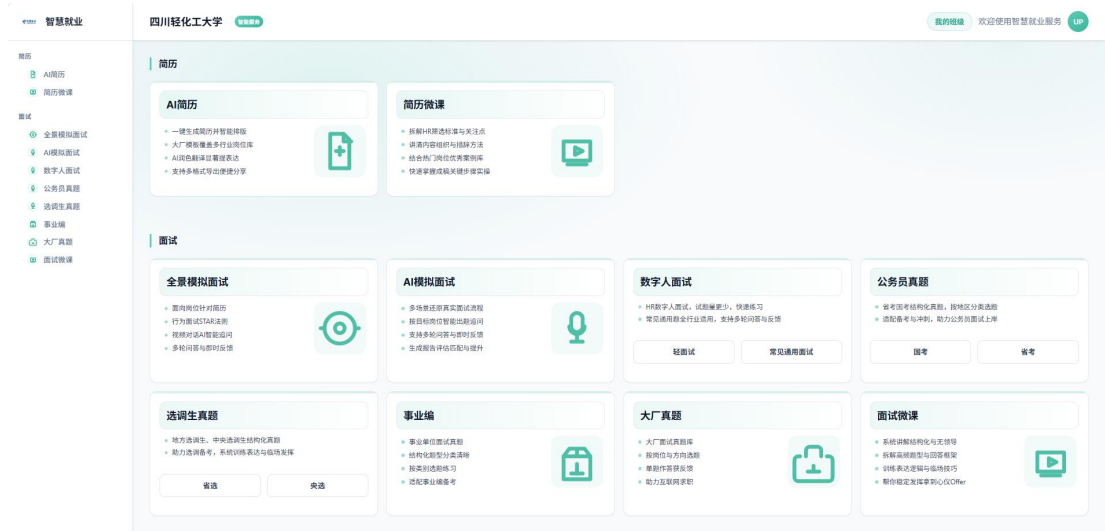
智慧就业

简历
AI简历
简历微课

面试
全景模拟面试
AI模拟面试
数字人面试
公务员真题
选调生真题
事业编
大厂真题
面试微课

四川轻化工大学 智能服务

我的班级 欢迎使用智慧就业服务 UP

简历

AI简历
一键生成简历并智能排版
大厂模板覆盖多行业岗位库
AI润色翻译显著提效表达
支持多格式导出便捷分享

简历微课
拆解HR筛选标准与关注点
讲清内容组织与措辞方法
结合热门岗位优秀案例库
快速掌握成稿关键步骤实操

面试

全景模拟面试
面向岗位针对简历
行为面试STAR法则
视频对话AI智能追问
多轮问答与即时反馈

AI模拟面试
多场景还原真实面试流程
按目标岗位智能出题追问
支持多轮问答与即时反馈
生成报告评估匹配与提升

数字人面试
HR数字人面试，试题量更少，快速练习
常见通用题全行业适用，支持多轮问答与反馈
轻面试
常见通用面试

公务员真题
省考国考结构化真题，按地区分类选题
适配备考与冲刺，助力公务员面试上岸
国考
省考

选调生真题
地方选调生、中央选调生结构化真题
助力选调备考，系统训练表达与临场发挥
省选
央选

事业编
事业单位面试真题
结构化题型分类清晰
按类别选题练习
适配事业编备考

大厂真题
大厂面试真题库
按岗位与方向选题
单题作答获反馈
助力互联网求职

面试微课
系统讲解结构化与无领导
拆解高频题型与回答框架
训练表达逻辑与临场技巧
帮你稳定发挥拿到心仪Offer